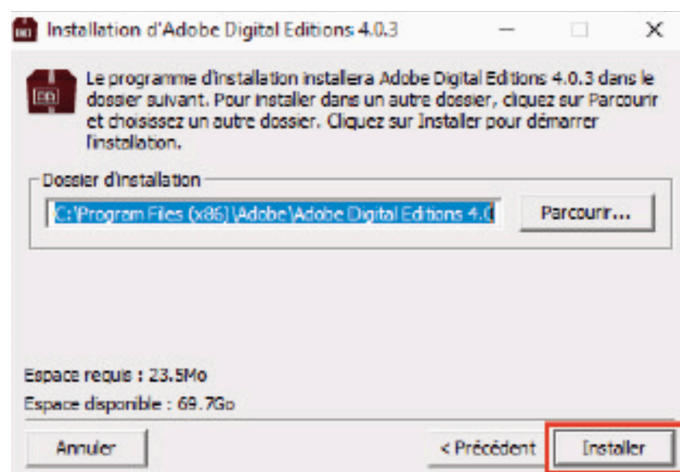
Installation d'Adobe Digital Editions 4.0.3

Le programme d'installation installera Adobe Digital Editions 4.0.3 dans le dossier suivant. Pour installer dans un autre dossier, cliquez sur Parcourir et choisissez un autre dossier. Cliquez sur Installer pour démarrer l'installation.

Dossier d'installation

C:\Program Files (x86)\Adobe\Adobe Digital Editions 4.0

Parcourir...

Espace requis : 23.5Mo

Espace disponible : 69.7Go

Annuler

< Précédent

Installer